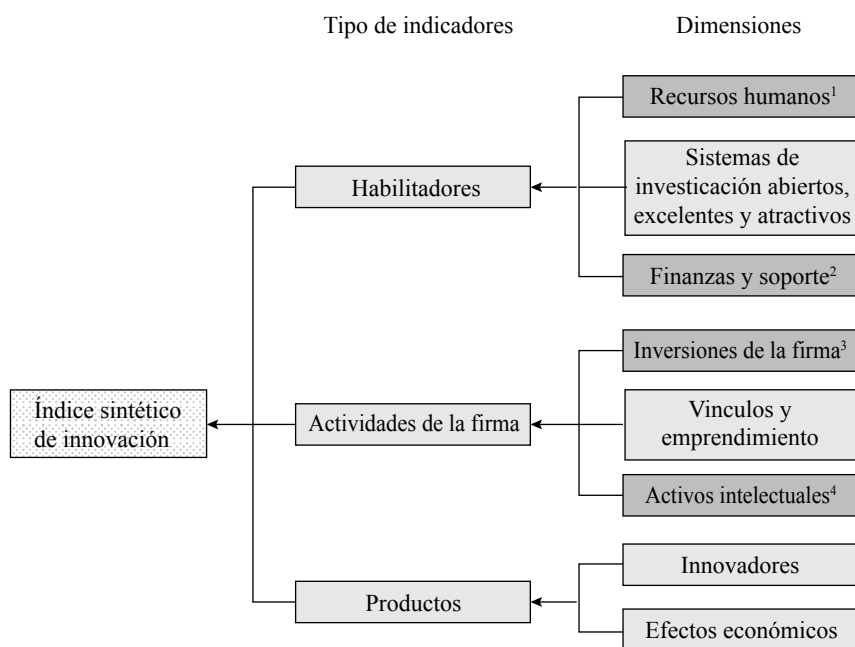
Tipo de indicadores

Dimensiones

Índice sintético de innovación

Habilitadores

Recursos humanos$^1$

Sistemas de investicación abiertos, excelentes y atractivos

Finanzas y soporte$^2$

Actividades de la firma

Inversiones de la firma$^3$

Vinculos y emprendimiento

Activos intelectuales$^4$

Productos

Innovadores

Efectos económicos